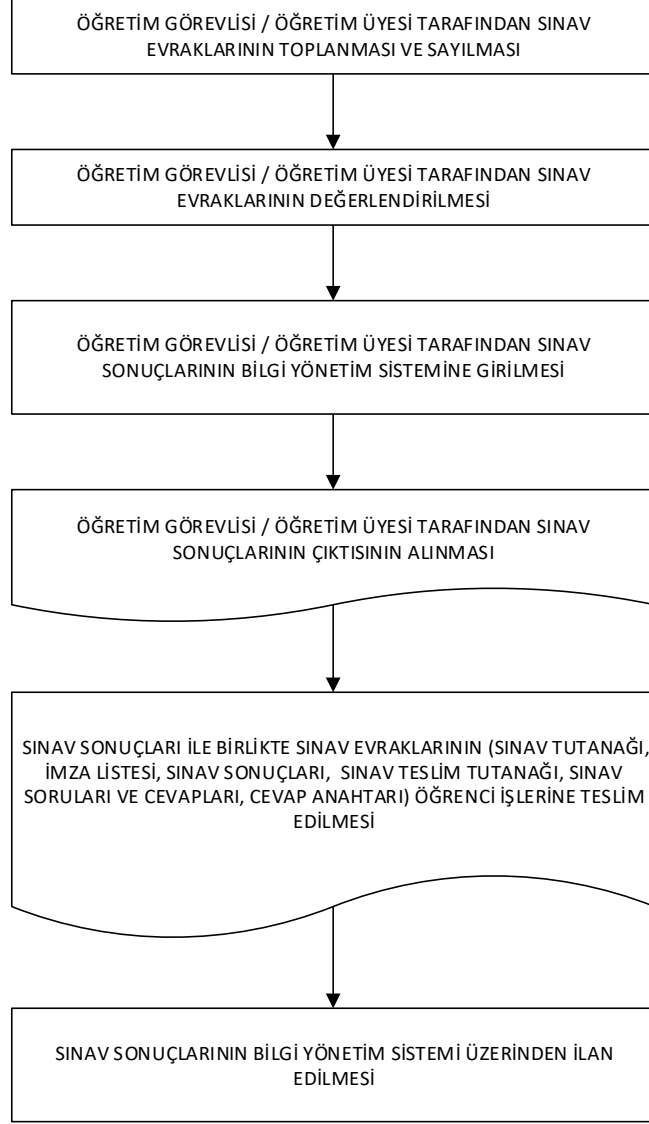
ÖĞRETİM GÖREVLİSİ / ÖĞRETİM ÜYESİ TARAFINDAN SINAV EVRAKLARININ TOPLANMASI VE SAYILMASI

ÖĞRETİM GÖREVLİSİ / ÖĞRETİM ÜYESİ TARAFINDAN SINAV EVRAKLARININ DEĞERLENDİRİLMESİ

ÖĞRETİM GÖREVLİSİ / ÖĞRETİM ÜYESİ TARAFINDAN SINAV SONUÇLARININ BİLGİ YÖNETİM SİSTEMİNE GİRİLMESİ

ÖĞRETİM GÖREVLİSİ / ÖĞRETİM ÜYESİ TARAFINDAN SINAV SONUÇLARININ ÇIKTISININ ALINMASI

SINAV SONUÇLARI İLE BİRLİKTE SINAV EVRAKLARININ (SINAV TUTANAĞI, İMZA LİSTESİ, SINAV SONUÇLARI, SINAV TESLİM TUTANAĞI, SINAV SORULARI VE CEVAPLARI, CEVAP ANAHTARI) ÖĞRENCİ İŞLERİNE TESLİM EDİLMESİ

SINAV SONUÇLARININ BİLGİ YÖNETİM SİSTEMİ ÜZERİNDEN İLAN EDİLMESİ